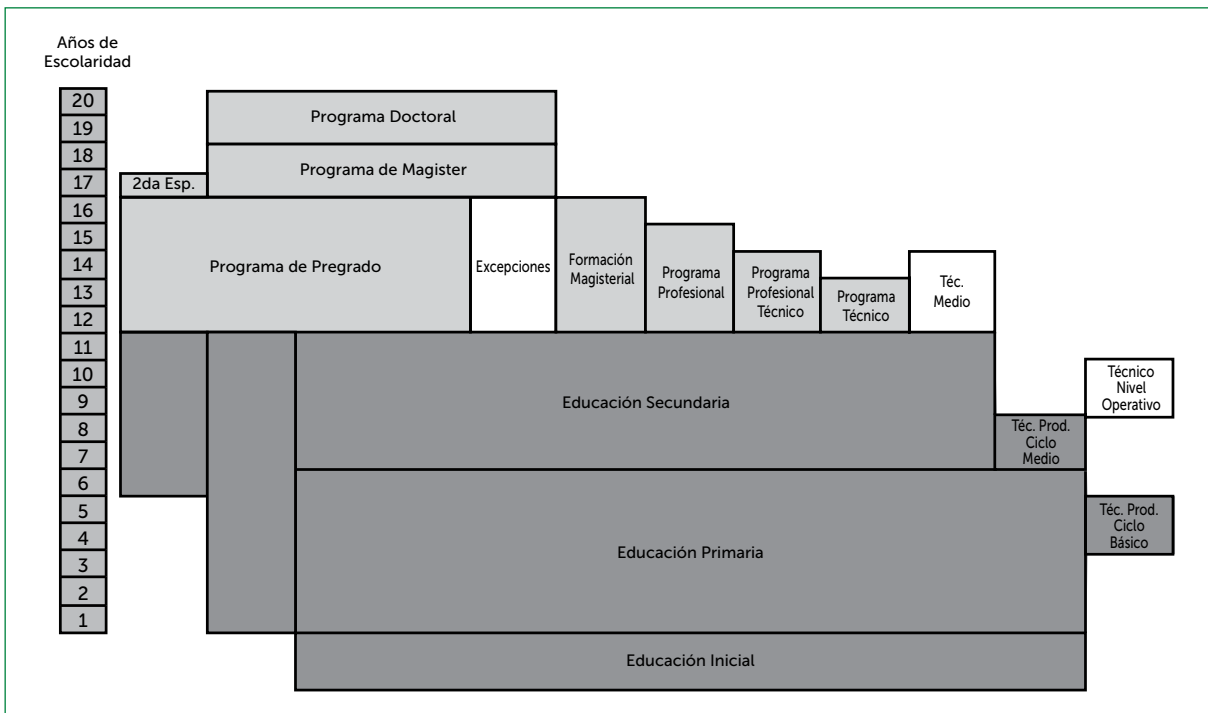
Años de Escolaridad

20
19
18
17
16
15
14
13
12
11
10
9
8
7
6
5
4
3
2
1

Programa Doctoral

2da Esp.

Programa de Magister

Programa de Pregrado

Excepciones

Formación Magisterial

Programa Profesional

Programa Profesional Técnico

Programa Técnico

Téc. Medio

Educación Secundaria

Técnico Nivel Operativo

Téc. Prod. Ciclo Medio

Educación Primaria

Téc. Prod. Ciclo Básico

Educación Inicial